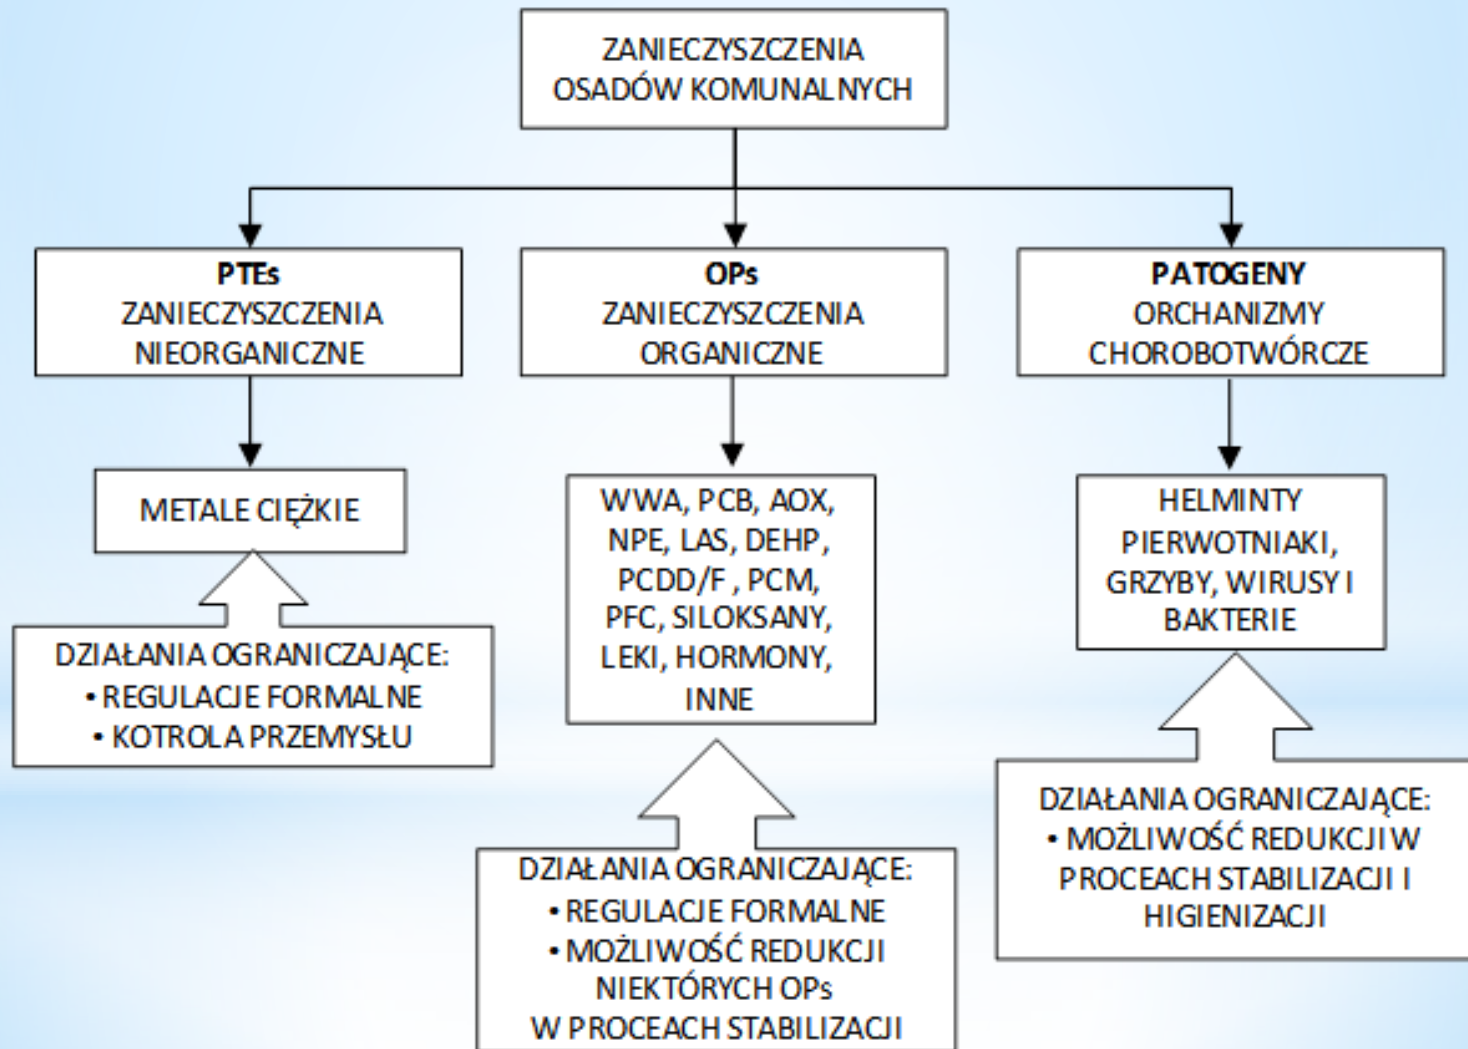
ZANIECZYSZCZENIA OSADÓW KOMUNALNYCH

**PTEs**
ZANIECZYSZCZENIA NIEORGANICZNE

**OPs**
ZANIECZYSZCZENIA ORGANICZNE

**PATOGENY**
ORCHANIZMY CHOROBOTWÓRCZE

METALE CIĘŻKIE

DZIAŁANIA OGRANICZAJĄCE:
• REGULACJE FORMALNE
• KOTROLA PRZEMYSŁU

WWA, PCB, AOX, NPE, LAS, DEHP, PCDD/F , PCM, PFC, SILOKSANY, LEKI, HORMONY, INNE

DZIAŁANIA OGRANICZAJĄCE:
• REGULACJE FORMALNE
• MOŻLIWOŚĆ REDUKCJI NIEKTÓRYCH OPs W PROCEACH STABILIZACJI

HELMINTY PIERWOTNIAKI, GRZYBY, WIRUSY I BAKTERIE

DZIAŁANIA OGRANICZAJĄCE:
• MOŻLIWOŚĆ REDUKCJI W PROCEACH STABILIZACJI I HIGIENIZACJI